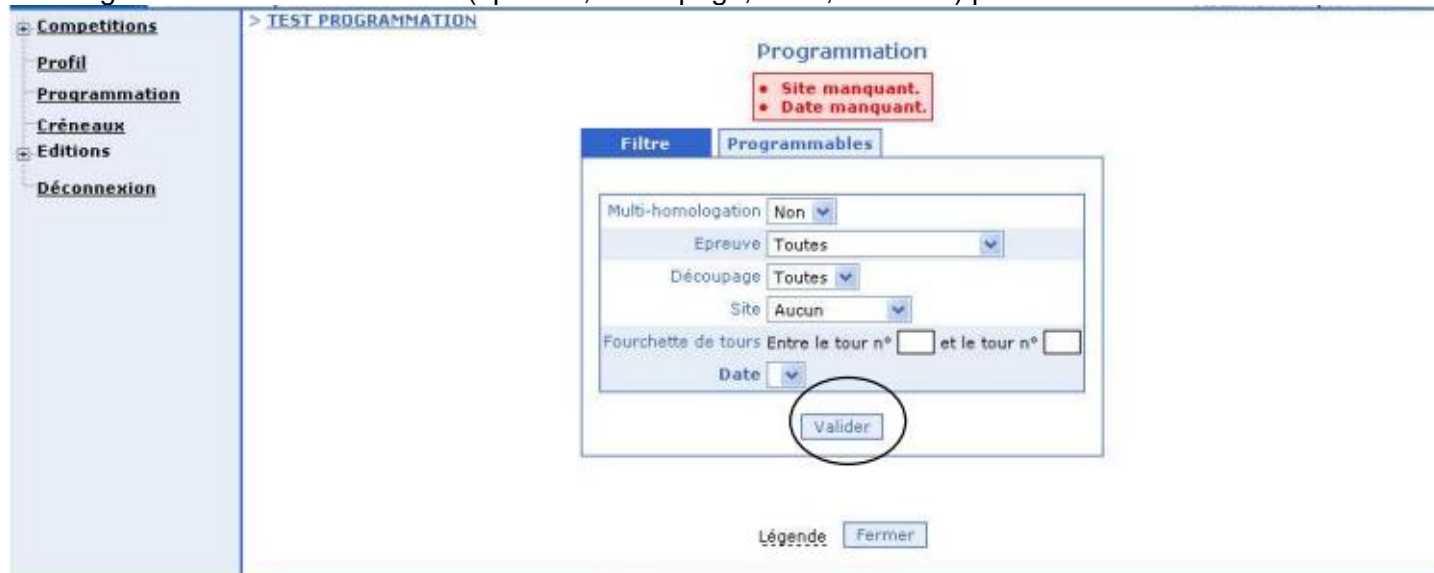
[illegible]

Competitions
Profil
Programmation
Créneaux
Editions
Déconnexion

> TEST PROGRAMMATION

Programmation

• Site manquant.
• Date manquant.

Filtre | Programmables

Multi-homologation Non
Epreuve Toutes
Découpage Toutes
Site Aucun
Fourchette de tours Entre le tour n° et le tour n°
Date

Valider

Légende Fermer